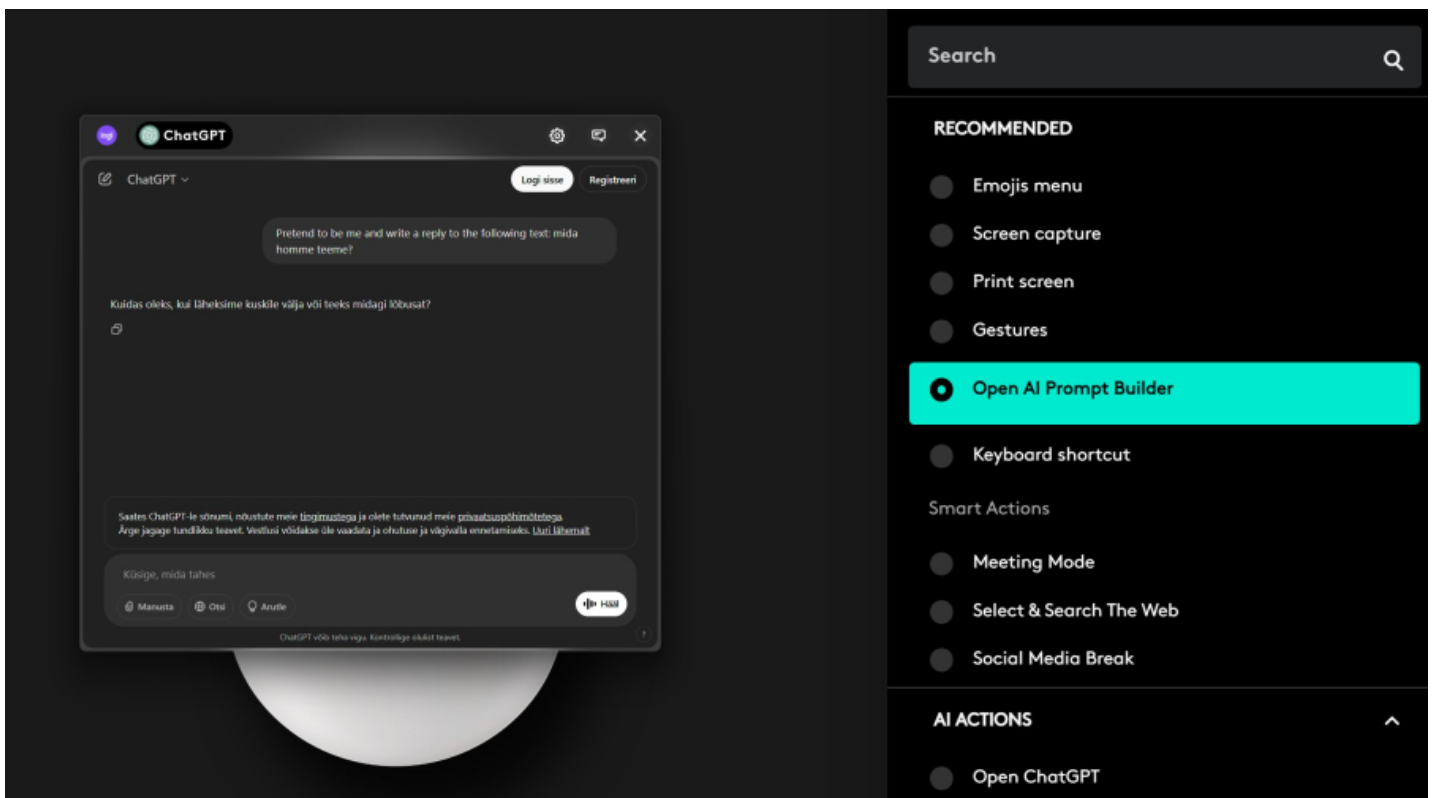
logi ChatGPT

ChatGPT

Logi sisse Registreeri

Pretend to be me and write a reply to the following text: mida homme teeme?

Kuidas oleks, kui läheksime kuskile välja või teeks midagi lõbusat?

Saates ChatGPT-le sõnumi, nõustute meie tingimustega ja olete tutvunud meie privaatsuspõhimõtetega. Ärge jagage tundlikku teavet. Vestlusi võidakse üle vaadata ja ohutuse ja väärkasutuse ennetamiseks. Uuri lähemalt

Küsige, mida tahes

Manusta Otsi Arutle Hääl

ChatGPT võib teha vigu. Kontrollige olulist teavet.

?

Search

RECOMMENDED

Emojis menu

Screen capture

Print screen

Gestures

Open AI Prompt Builder

Keyboard shortcut

Smart Actions

Meeting Mode

Select & Search The Web

Social Media Break

AI ACTIONS

Open ChatGPT